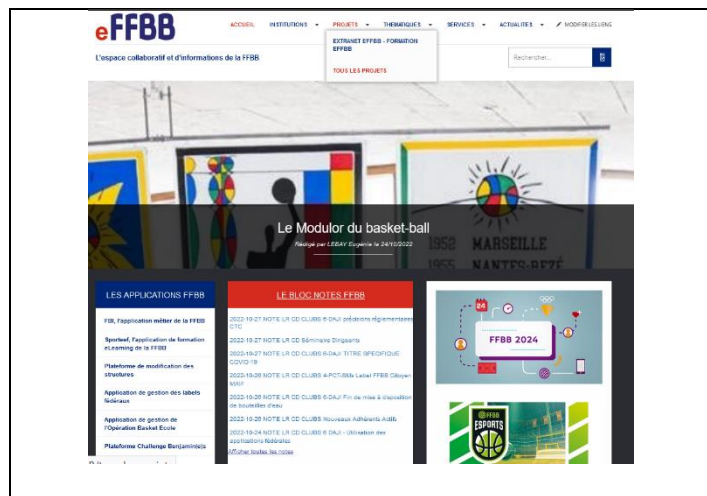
eFFBB

ACCUEIL INSTITUTIONS ▾ PROJETS ▾ THEMATIQUES ▾ SERVICES ▾ ACTUALITES ▾ MODIFIER LES LIENS

EXTRANET EFFBB - FORMATION EFFBB

TOUS LES PROJETS

L'espace collaboratif et d'informations de la FFBB

Rechercher...

Le Modulor du basket-ball

Rédigé par LEBAY Eugénie le 24/10/2022

1952 MARSEILLE
1955 NANTES-REZÉ

LES APPLICATIONS FFBB

FBI, l'application métier de la FFBB

Sporteef, l'application de formation eLearning de la FFBB

Plateforme de modification des structures

Application de gestion des labels fédéraux

Application de gestion de l'Opération Basket Ecole

Plateforme Challenge Benjamin(e)s

LE BLOC NOTES FFBB

2022-10-27 NOTE LR CD CLUBS 5-DAJI précisions réglementaires CTC

2022-10-27 NOTE LR CD Séminaire Dirigeants

2022-10-27 NOTE LR CD CLUBS 6-DAJI TITRE SPECIFIQUE COVID-19

2022-10-26 NOTE LR CD CLUBS 4-POT-SMs Label FFBB Citoyen MAIF

2022-10-26 NOTE LR CD CLUBS 6-DAJI Fin de mise à disposition de bouteilles d'eau

2022-10-26 NOTE LR CD CLUBS Nouveaux Adhérents Actifs

2022-10-24 NOTE LR CD CLUBS 6-DAJI - Utilisation des applications fédérales

Afficher toutes les notes

FFBB 2024

FFBB ESPORTS